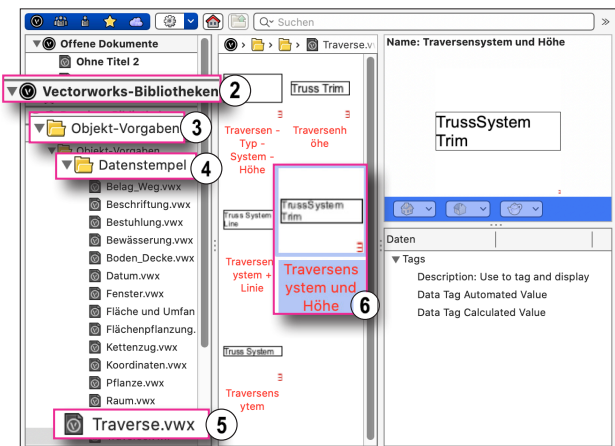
Suchen

Offene Dokumente
Ohne Titel 2
Vectorworks-Bibliotheken 2
Objekt-Vorgaben 3
Objekt-Vorgaben
Datenstempel 4
Belag_Weg.vwx
Beschriftung.vwx
Bestuhlung.vwx
Bewässerung.vwx
Boden_Decke.vwx
Datum.vwx
Fenster.vwx
Fläche und Umfan
Flächenpflanzung.
Kettenzug.vwx
Koordinaten.vwx
Pflanze.vwx
Raum.vwx
Traverse.vwx 5

Traverse.v

Truss Trim
Traversen - Typ - System - Höhe
Traversenhöhe
Truss System Line
TrussSystem Trim
Traversensystem + Linie
Traversensystem und Höhe 6
Truss System
Traversensystem

Name: Traversensystem und Höhe
TrussSystem Trim

Daten
Tags
Description: Use to tag and display
Data Tag Automated Value
Data Tag Calculated Value